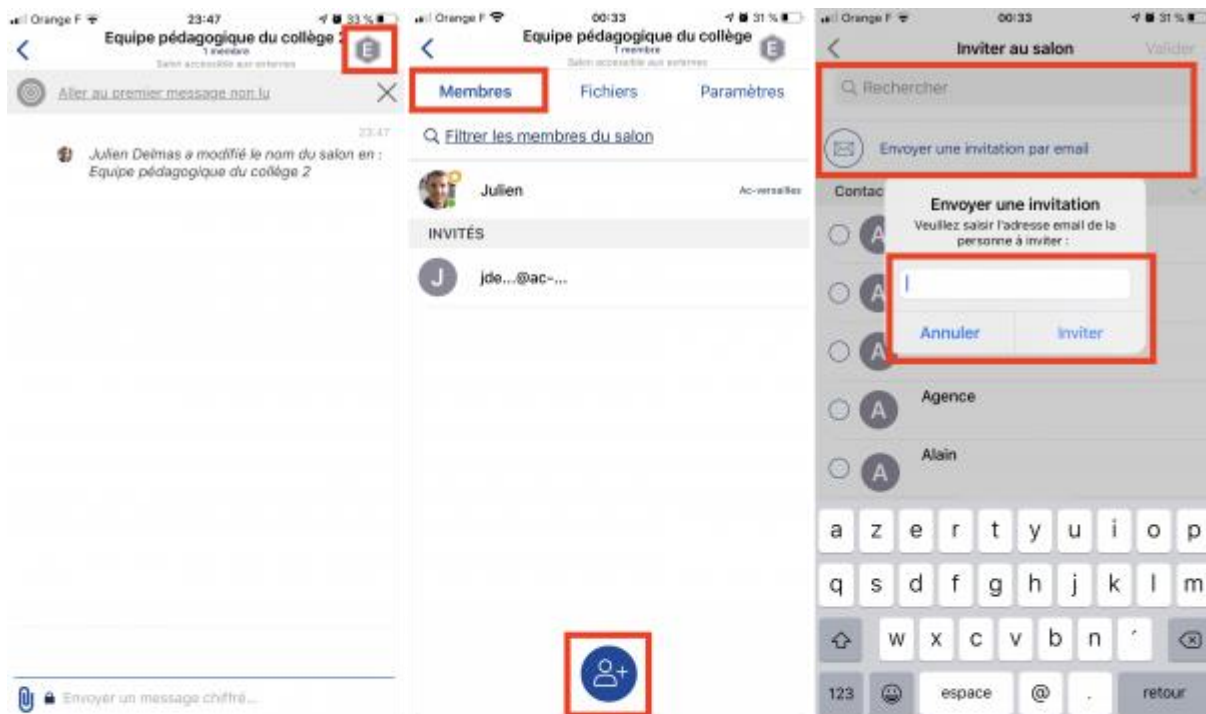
Orange F 23:47 33 %

Equipe pédagogique du collège 2
1 membre
Salon accessible aux externes

E

Aller au premier message non lu

23:47

Julien Delmas a modifié le nom du salon en : Equipe pédagogique du collège 2

Envoyer un message chiffré...

Orange F 00:33 31 %

Equipe pédagogique du collège
1 membre
Salon accessible aux externes

E

Membres

Fichiers

Paramètres

Filtrer les membres du salon

Julien

Ac-versailles

INVITÉS

J

jde...@ac-...

Orange F 00:33 31 %

Inviter au salon

Valider

Rechercher

Envoyer une invitation par email

Contac

Envoyer une invitation

Veuillez saisir l'adresse email de la personne à inviter :

Annuler

Inviter

A

A

A

A

Agence

A

Alain

a z e r t y u i o p

q s d f g h j k l m

w x c v b n ´

123 espace @ . retour